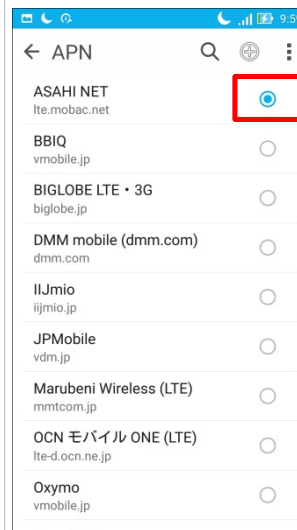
9:5

← APN

ASAHI NET
lte.mobac.net

BBIQ
vmobile.jp

BIGLOBE LTE・3G
biglobe.jp

DMM mobile (dmm.com)
dmm.com

IIJmio
iijmio.jp

JPMobile
vdm.jp

Marubeni Wireless (LTE)
mmtcom.jp

OCN モバイル ONE (LTE)
lte-d.ocn.ne.jp

Oxymo
vmobile.jp